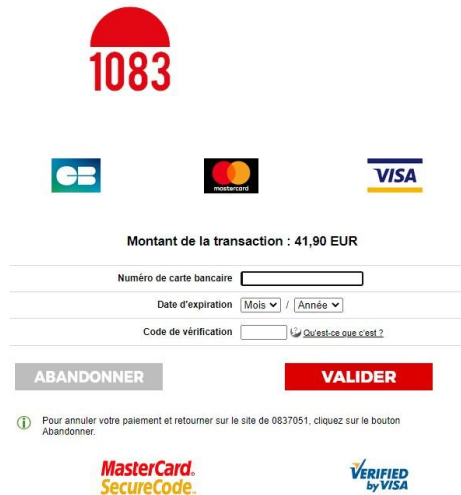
1083

CB

mastercard

VISA

Montant de la transaction : 41,90 EUR

Numéro de carte bancaire

Date d'expiration Mois / Année

Code de vérification Qu'est-ce que c'est ?

ABANDONNER

VALIDER

Pour annuler votre paiement et retourner sur le site de 0837051, cliquez sur le bouton Abandonner.

MasterCard. SecureCode.

VERIFIED by VISA